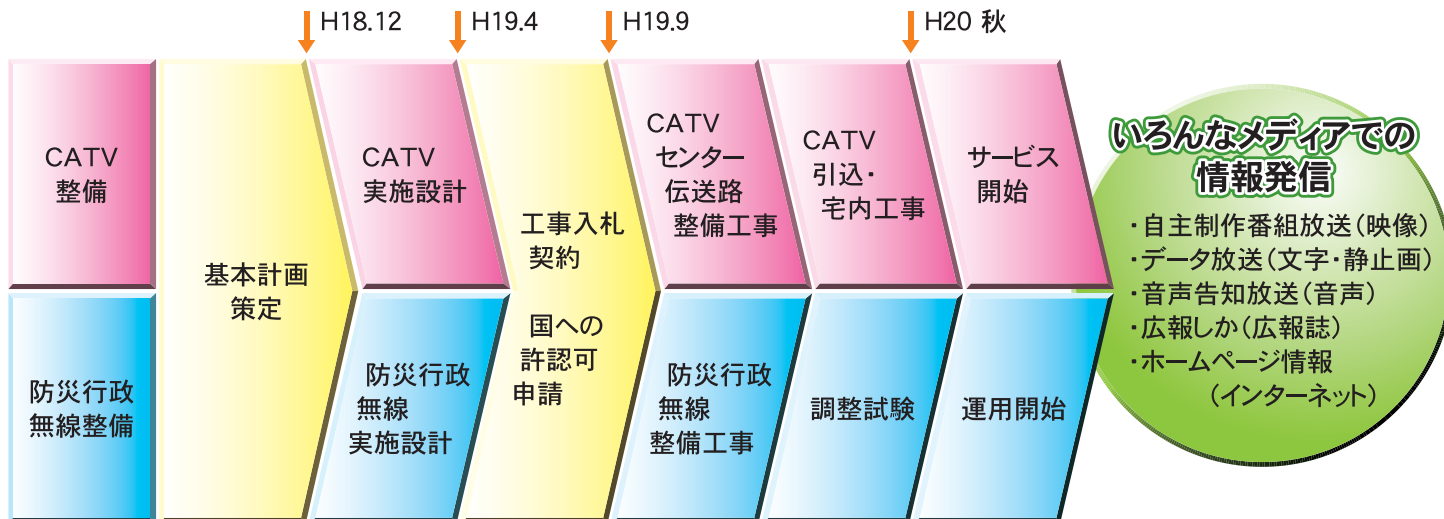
H18.12　H19.4　H19.9　H20 秋

CATV
整備

防災行政
無線整備

基本計画
策定

CATV
実施設計

防災行政
無線
実施設計

工事入札
契約

国への
許認可
申請

CATV
センター
伝送路
整備工事

防災行政
無線
整備工事

CATV
引込・
宅内工事

調整試験

サービス
開始

運用開始

いろんなメディアでの
情報発信

・自主制作番組放送（映像）
・データ放送（文字・静止画）
・音声告知放送（音声）
・広報しか（広報誌）
・ホームページ情報
（インターネット）